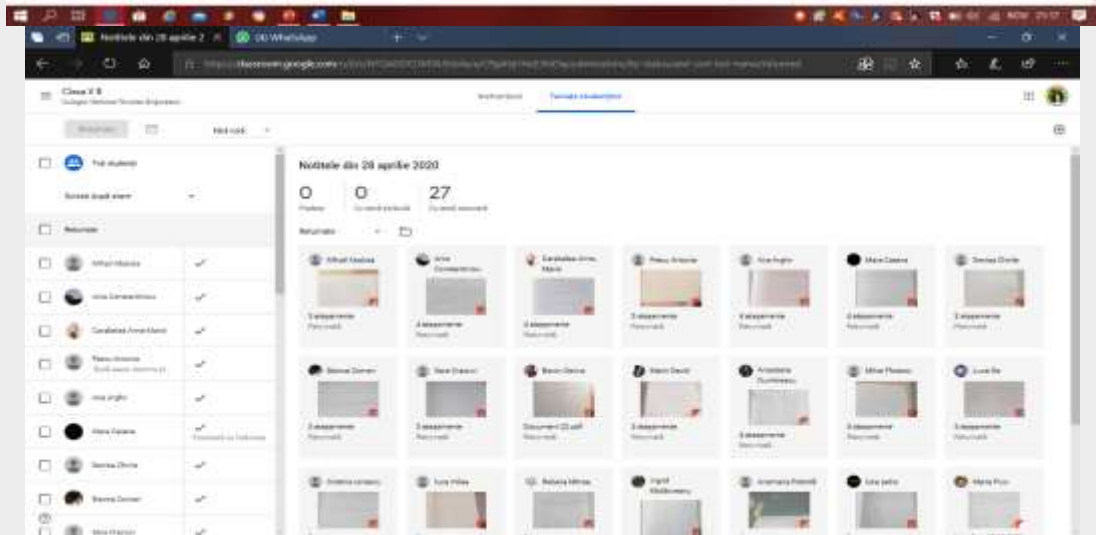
Notițele din 28 aprilie 2 ×
(3) WhatsApp

classroom.google.com

Clasa V B

Instrucțiuni
Temele studenților

Returnați

Toți studenții

Sortați după nume

Returnate

Mihail Vlasiuc
Irina Constantinescu
Carabelas Anna-Maria
Pascu Antonia
Ana Anghe
Maria Catana
Dentea Dinne
Baicea Doinen

Notițele din 28 aprilie 2020

0
Predate

0
Cu atribuire

27
Cu notă returnate

Returnate

Mihail Vlasiuc
Irina Constantinescu
Carabelas Anna-Maria
Pascu Antonia
Ana Anghe
Maria Catana
Dentea Dinne

3 atașamente
Returnată

Baicea Doinen
Sara Diaconi
Barin Darius
Mario David
Anastasia Dumitrescu
Mihai Pleșeu
Luca Ile

Document (2).pdf
Returnată

Cristina Ionescu
Luca Mihai
Rebeca Mihai
Ingrid Moldoveanu
Anamaria Petrodi
Ioana Petre
Maria Pop